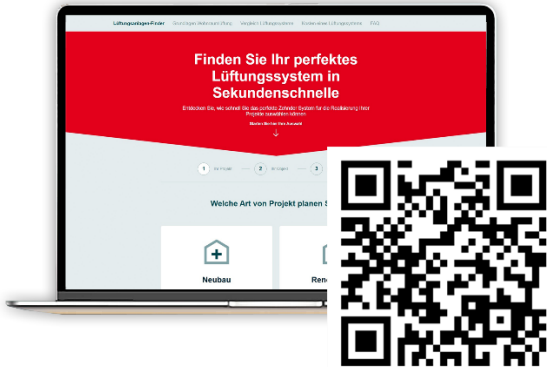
Lüftungsanlagen-Finder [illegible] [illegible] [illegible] FAQ

Finden Sie Ihr perfektes Lüftungssystem in Sekundenschnelle

Entdecken Sie, wie schnell Sie das perfekte Zehnder System für die Realisierung Ihrer Projekte auswählen können

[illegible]

1 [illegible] 2 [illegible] 3

Welche Art von Projekt planen S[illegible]

Neubau

Ren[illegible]